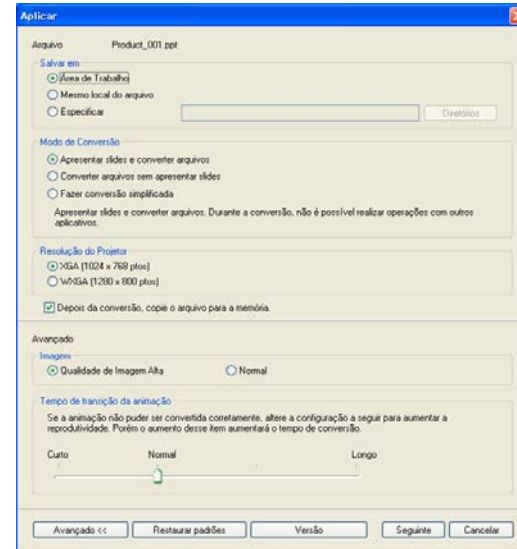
Aplicar

Arquivo Product_001.ppt

Salvar em

Área de Trabalho

Mesmo local do arquivo

Especificar

Diretórios

Modo de Conversão

Apresentar slides e converter arquivos

Converter arquivos sem apresentar slides

Fazer conversão simplificada

Apresentar slides e converter arquivos. Durante a conversão, não é possível realizar operações com outros aplicativos.

Resolução do Projetor

XGA (1024 x 768 ptos)

WXGA (1280 x 800 ptos)

Depois da conversão, copie o arquivo para a memória.

Avançado

Imagem

Qualidade de Imagem Alta

Normal

Tempo de transição da animação

Se a animação não puder ser convertida corretamente, altere a configuração a seguir para aumentar a reprodutividade. Porém o aumento desse item aumentará o tempo de conversão.

Curto

Normal

Longo

Avançado <<

Restaurar padrões

Versão

Seguinte

Cancelar